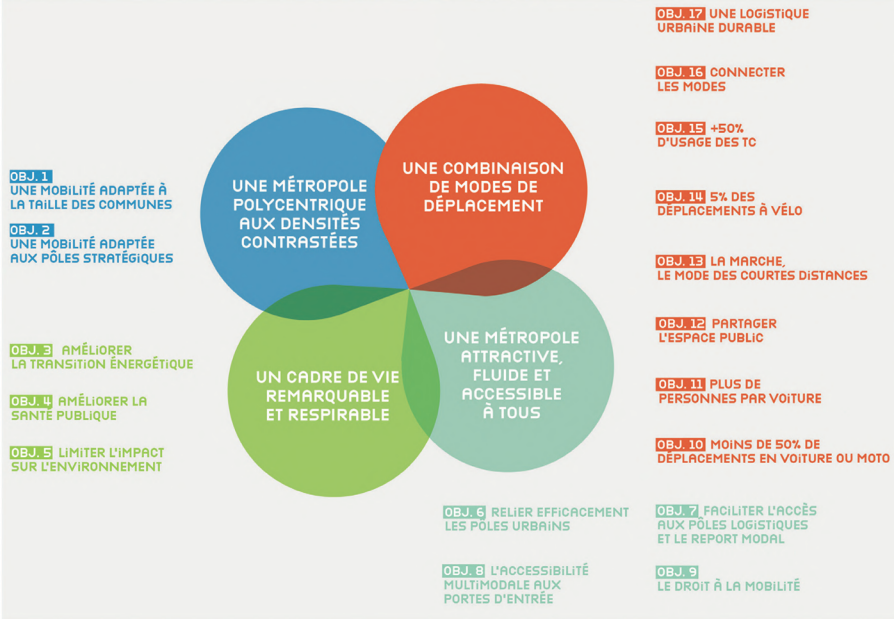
UNE MÉTROPOLE POLYCENTRIQUE AUX DENSITÉS CONTRASTÉES

UNE COMBINAISON DE MODES DE DÉPLACEMENT

UN CADRE DE VIE REMARQUABLE ET RESPIRABLE

UNE MÉTROPOLE ATTRACTIVE, FLUIDE ET ACCESSIBLE À TOUS

OBJ. 1 UNE MOBILITÉ ADAPTÉE À LA TAILLE DES COMMUNES

OBJ. 2 UNE MOBILITÉ ADAPTÉE AUX PÔLES STRATÉGIQUES

OBJ. 3 AMÉLIORER LA TRANSITION ÉNERGÉTIQUE

OBJ. 4 AMÉLIORER LA SANTÉ PUBLIQUE

OBJ. 5 LIMITER L'IMPACT SUR L'ENVIRONNEMENT

OBJ. 17 UNE LOGISTIQUE URBAINE DURABLE

OBJ. 16 CONNECTER LES MODES

OBJ. 15 +50% D'USAGE DES TC

OBJ. 14 5% DES DÉPLACEMENTS À VÉLO

OBJ. 13 LA MARCHE, LE MODE DES COURTES DISTANCES

OBJ. 12 PARTAGER L'ESPACE PUBLIC

OBJ. 11 PLUS DE PERSONNES PAR VOITURE

OBJ. 10 MOINS DE 50% DE DÉPLACEMENTS EN VOITURE OU MOTO

OBJ. 6 RELIER EFFICACEMENT LES PÔLES URBAINS

OBJ. 7 FACILITER L'ACCÈS AUX PÔLES LOGISTIQUES ET LE REPORT MODAL

OBJ. 8 L'ACCESSIBILITÉ MULTIMODALE AUX PORTES D'ENTRÉE

OBJ. 9 LE DROIT À LA MOBILITÉ